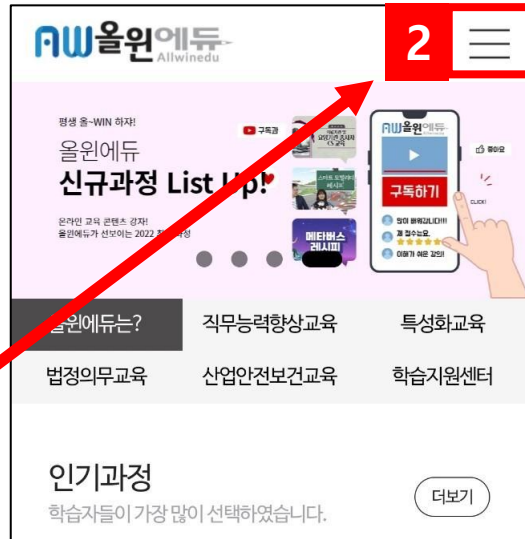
AW올윈에듀 Allwinedu

2

평생 올~WIN 하자!

올윈에듀

신규과정 List Up!

온라인 교육 콘텐츠 강자!
올윈에듀가 선보이는 2022 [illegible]정

구독

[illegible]

메타버스 레시피

AW올윈에듀

구독하기

좋아요

CLICK!

정말 유익합니다!!
제 점수는요.
이해가 쉬운 강의!

올윈에듀는?

직무능력향상교육

특성화교육

법정의무교육

산업안전보건교육

학습지원센터

인기과정

학습자들이 가장 많이 선택하였습니다.

더보기